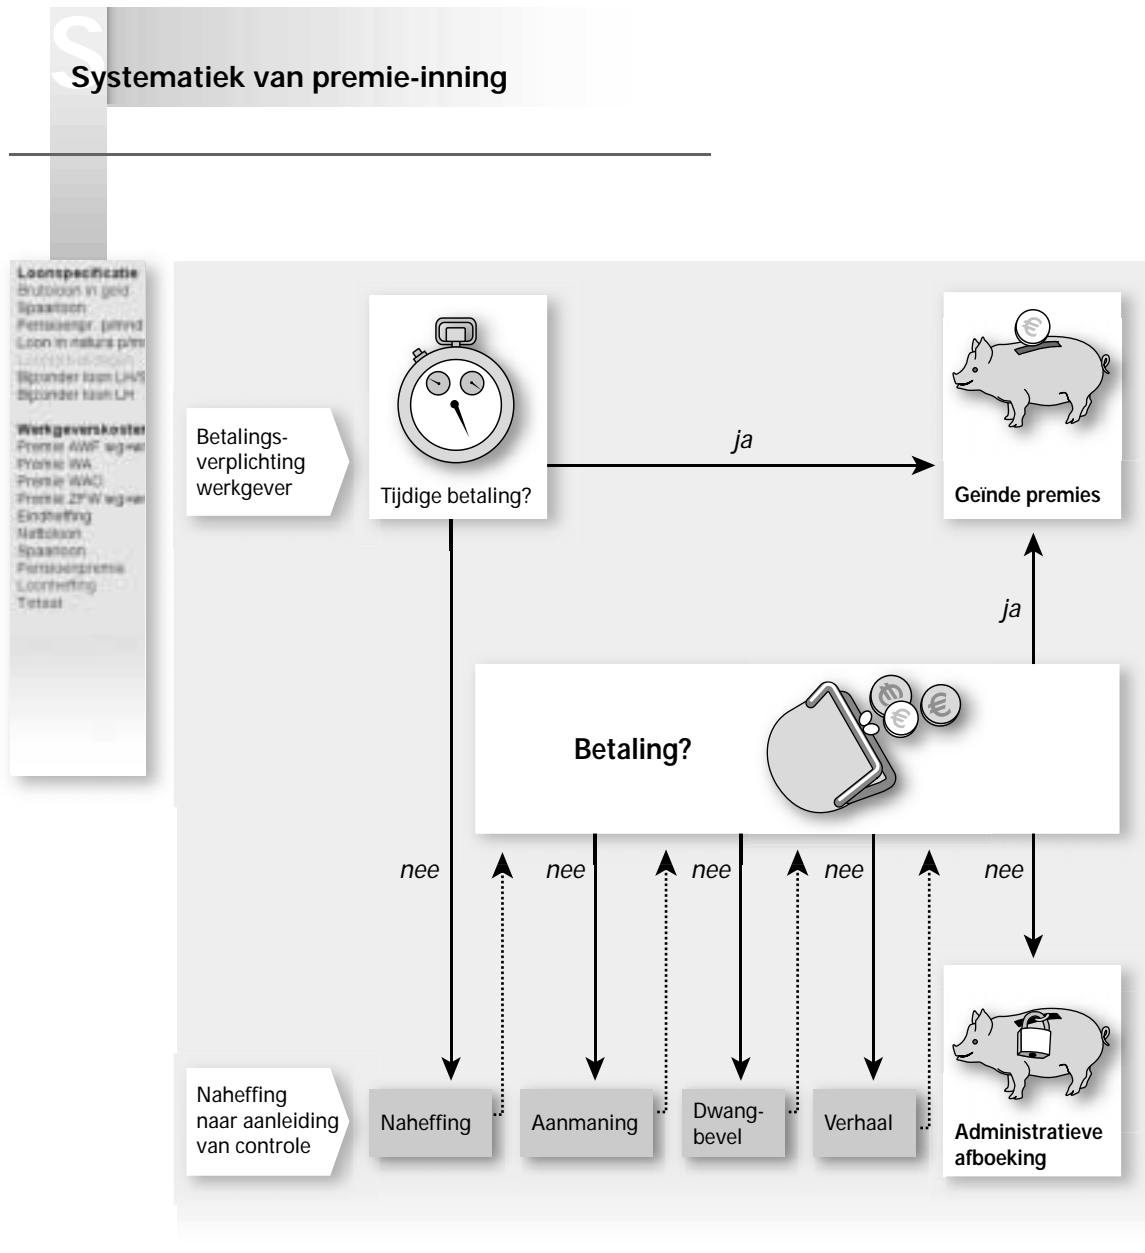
S

Systematiek van premie-inning

Loonspecificatie
Brutoloon in geld
Spaarloon
Pensioenpr. p/m/d
Loon in natura p/m
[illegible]
Bijzonder loon LH/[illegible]
Bijzonder loon LH

Werkgeverskosten
Premie AWF wg+w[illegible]
Premie WA
Premie WAO
Premie ZFW wg+w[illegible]
Eindheffing
Nettoloon
Spaarloon
Pensioenpremie
Loonheffing
Totaal

Betalingsverplichting werkgever

Tijdige betaling?

ja

Geïnde premies

ja

Betaling?

nee

nee

nee

nee

nee

Naheffing naar aanleiding van controle

Naheffing

Aanmaning

Dwangbevel

Verhaal

Administratieve afboeking